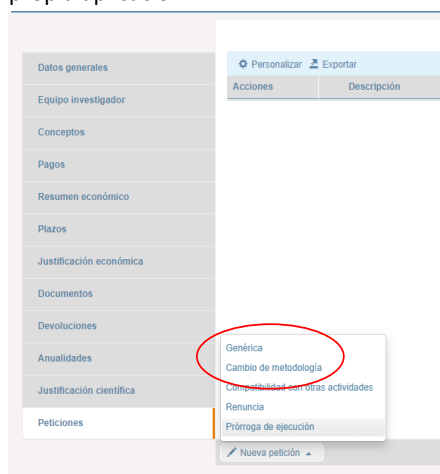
Datos generales
Equipo investigador
Conceptos
Pagos
Resumen económico
Plazos
Justificación económica
Documentos
Devoluciones
Anualidades
Justificación científica
Peticiones

Personalizar Exportar

| Acciones | Descripción |
|---|---|

Genérica
Cambio de metodología
Compatibilidad con otras actividades
Renuncia
Prórroga de ejecución

Nueva petición